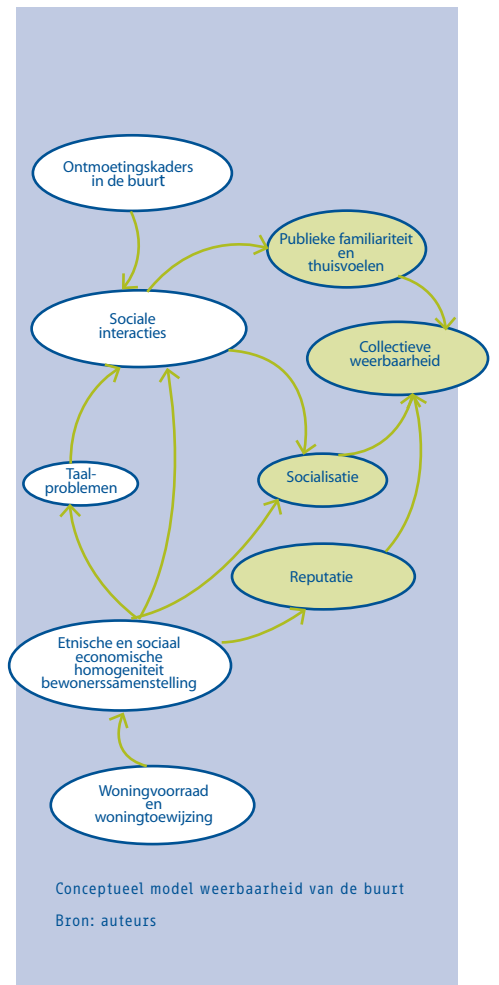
Ontmoetingskaders in de buurt

Publieke familiariteit en thuisvoelen

Sociale interacties

Collectieve weerbaarheid

Taal-problemen

Socialisatie

Reputatie

Etnische en sociaal economische homogeniteit bewonerssamenstelling

Woningvoorraad en woningtoewijzing

Conceptueel model weerbaarheid van de buurt

Bron: auteurs